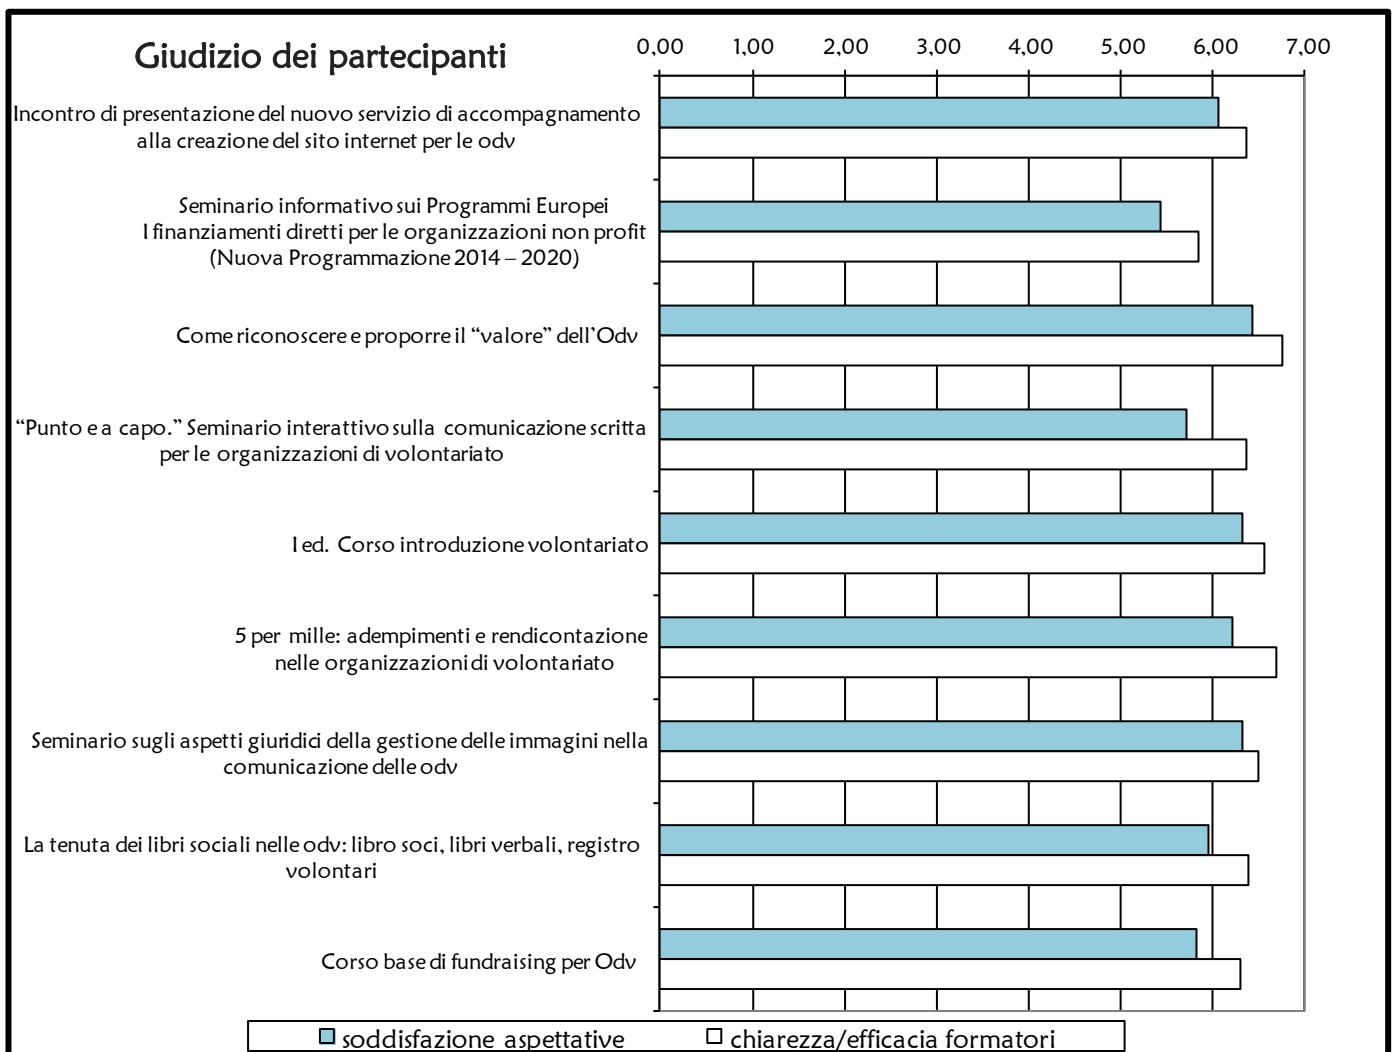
Giudizio dei partecipanti

0,00 1,00 2,00 3,00 4,00 5,00 6,00 7,00

Incontro di presentazione del nuovo servizio di accompagnamento alla creazione del sito internet per le odv

Seminario informativo sui Programmi Europei I finanziamenti diretti per le organizzazioni non profit (Nuova Programmazione 2014 – 2020)

Come riconoscere e proporre il "valore" dell'Odv

"Punto e a capo." Seminario interattivo sulla comunicazione scritta per le organizzazioni di volontariato

I ed. Corso introduzione volontariato

5 per mille: adempimenti e rendicontazione nelle organizzazioni di volontariato

Seminario sugli aspetti giuridici della gestione delle immagini nella comunicazione delle odv

La tenuta dei libri sociali nelle odv: libro soci, libri verbali, registro volontari

Corso base di fundraising per Odv

soddisfazione aspettative chiarezza/efficacia formatori